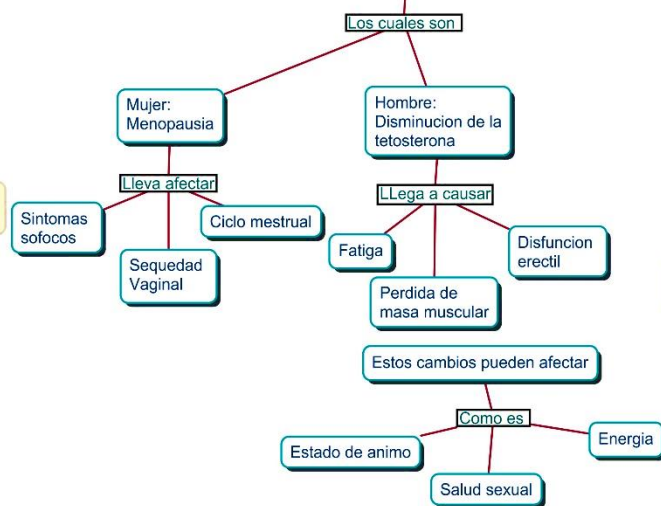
Los cuales son

Mujer: Menopausia

Hombre: Disminucion de la tetosterona

Lleva afectar

Sintomas sofocos

Sequedad Vaginal

Ciclo mestrual

LLega a causar

Fatiga

Perdida de masa muscular

Disfuncion erectil

Estos cambios pueden afectar

Como es

Estado de animo

Salud sexual

Energia